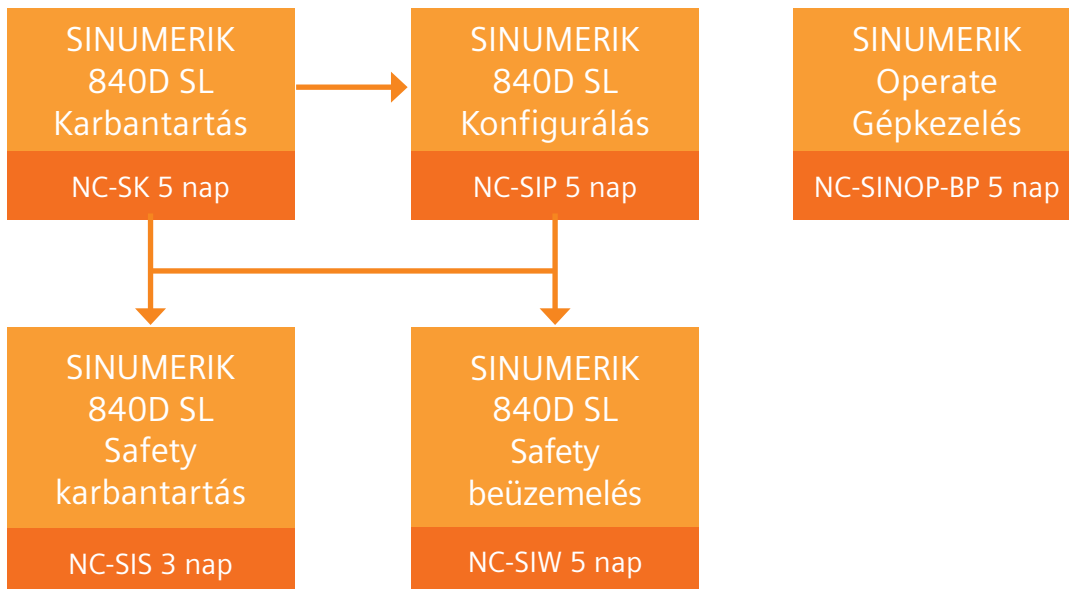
SINUMERIK 840D SL Karbantartás

NC-SK 5 nap

SINUMERIK 840D SL Konfigurálás

NC-SIP 5 nap

SINUMERIK Operate Gépkezelés

NC-SINOP-BP 5 nap

SINUMERIK 840D SL Safety karbantartás

NC-SIS 3 nap

SINUMERIK 840D SL Safety beüzemelés

NC-SIW 5 nap